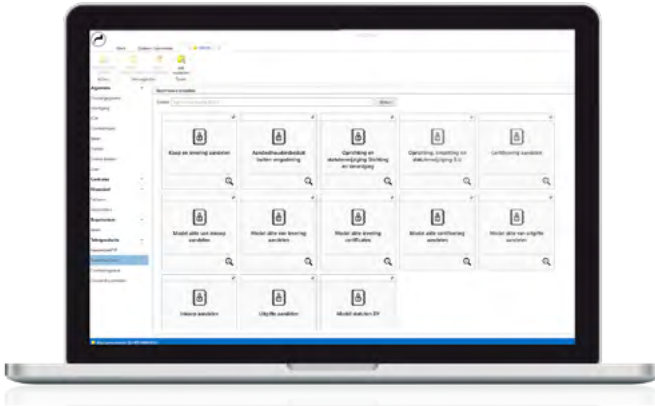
Koop en levering aandelen

Aandeelhoudersbesluit buiten vergadering

Oprichting en statutenwijziging Stichting en Vereniging

Oprichting, inbreng en statutenwijziging B.V.

Certificering aandelen

Model akte van nieuwe aandelen

Model akte van levering aandelen

Model akte levering certificaten

Model akte certificering aandelen

Model akte van uitgifte aandelen

Inkoop aandelen

Uitgifte aandelen

Model statuten BV

Algemeen

Contracten

Financieel

Rapportages

Tekstproducten

Zoeken